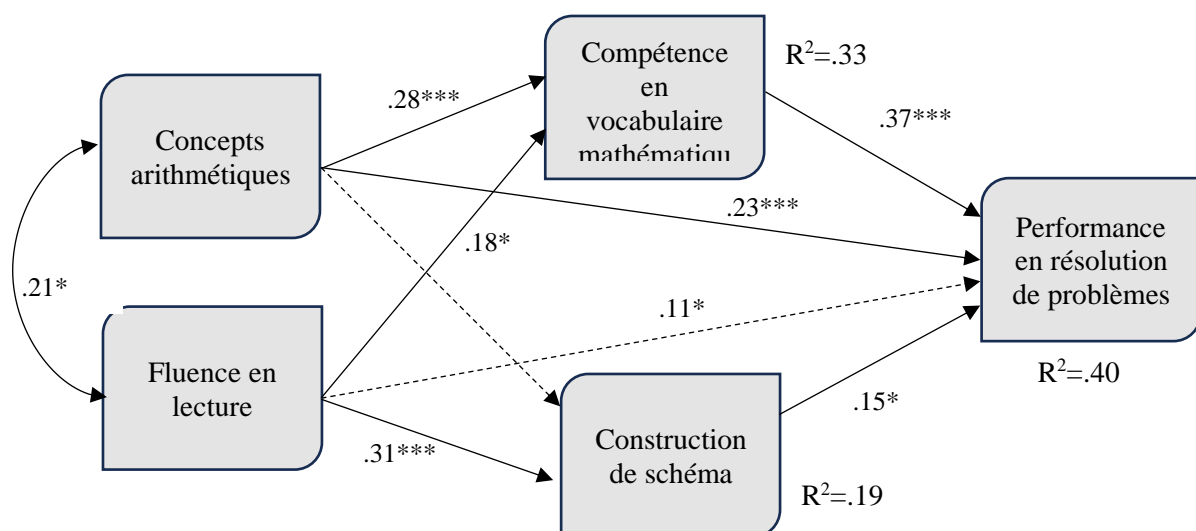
Compétence en vocabulaire mathématiqu

$R^2$=.33

.28***

.37***

Concepts arithmétiques

.23***

Performance en résolution de problèmes

.18*

.21*

.11*

Fluence en lecture

$R^2$=.40

.15*

.31***

Construction de schéma

$R^2$=.19